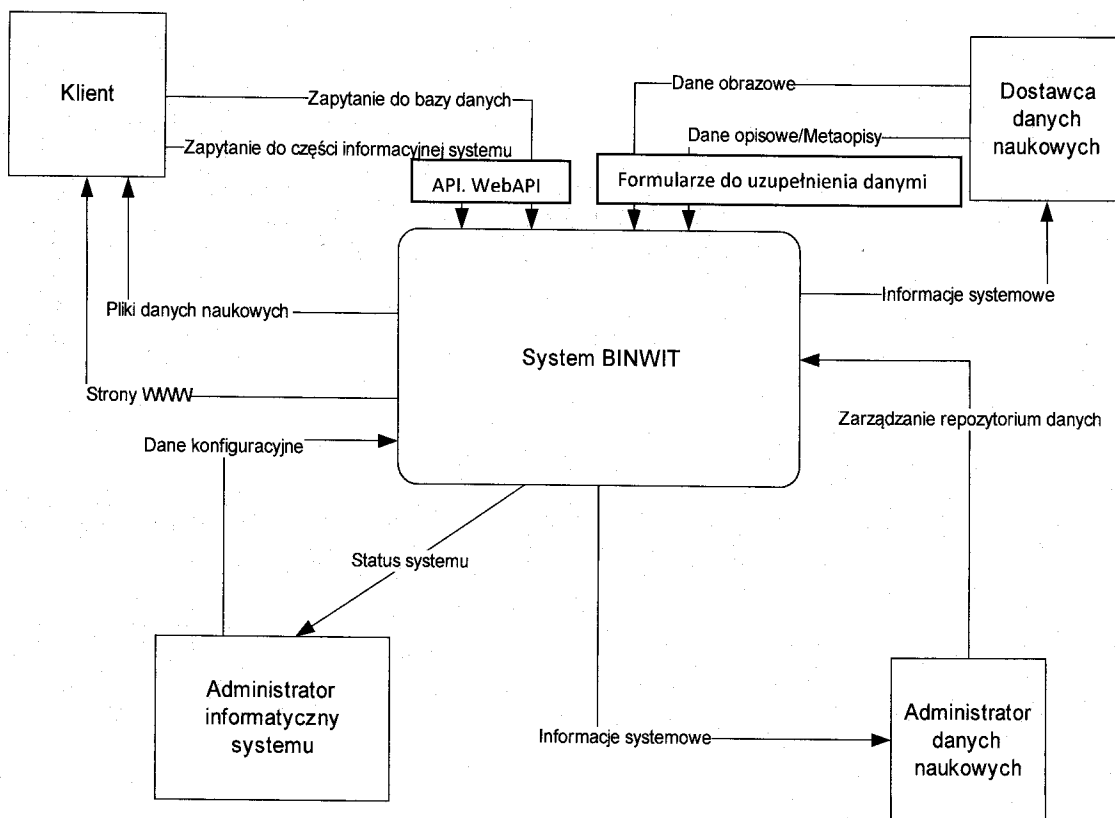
Klient

Zapytanie do bazy danych

Zapytanie do części informacyjnej systemu

Dane obrazowe

Dane opisowe/Metaopisy

Dostawca danych naukowych

API. WebAPI

Formularze do uzupełnienia danymi

Pliki danych naukowych

Informacje systemowe

System BINWIT

Strony WWW

Zarządzanie repozytorium danych

Dane konfiguracyjne

Status systemu

Administrator informatyczny systemu

Informacje systemowe

Administrator danych naukowych